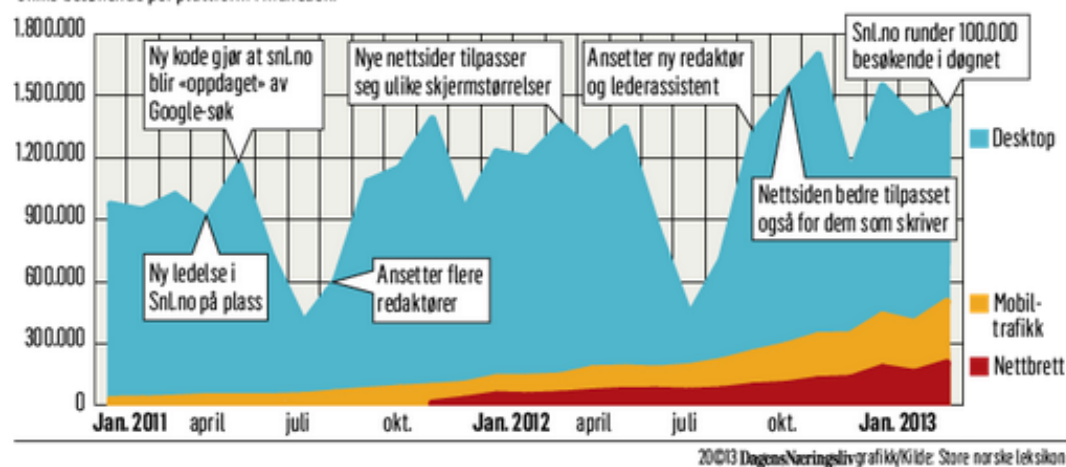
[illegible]

1.800.000
1.500.000
1.200.000
900.000
600.000
300.000
0

Ny kode gjør at snl.no blir «oppdaget» av Google-søk

Nye nettsider tilpasser seg ulike skjermstørrelser

Ansetter ny redaktør og lederassistent

Snl.no runder 100.000 besøkende i døgnet

Ny ledelse i Snl.no på plass

Ansetter flere redaktører

Nettsiden bedre tilpasset også for dem som skriver

Desktop

Mobiltrafikk

Nettbrett

Jan. 2011 april juli okt. Jan. 2012 april juli okt. Jan. 2013

2013 DagensNæringslivgrafikk/Kilde: Store norske leksikon